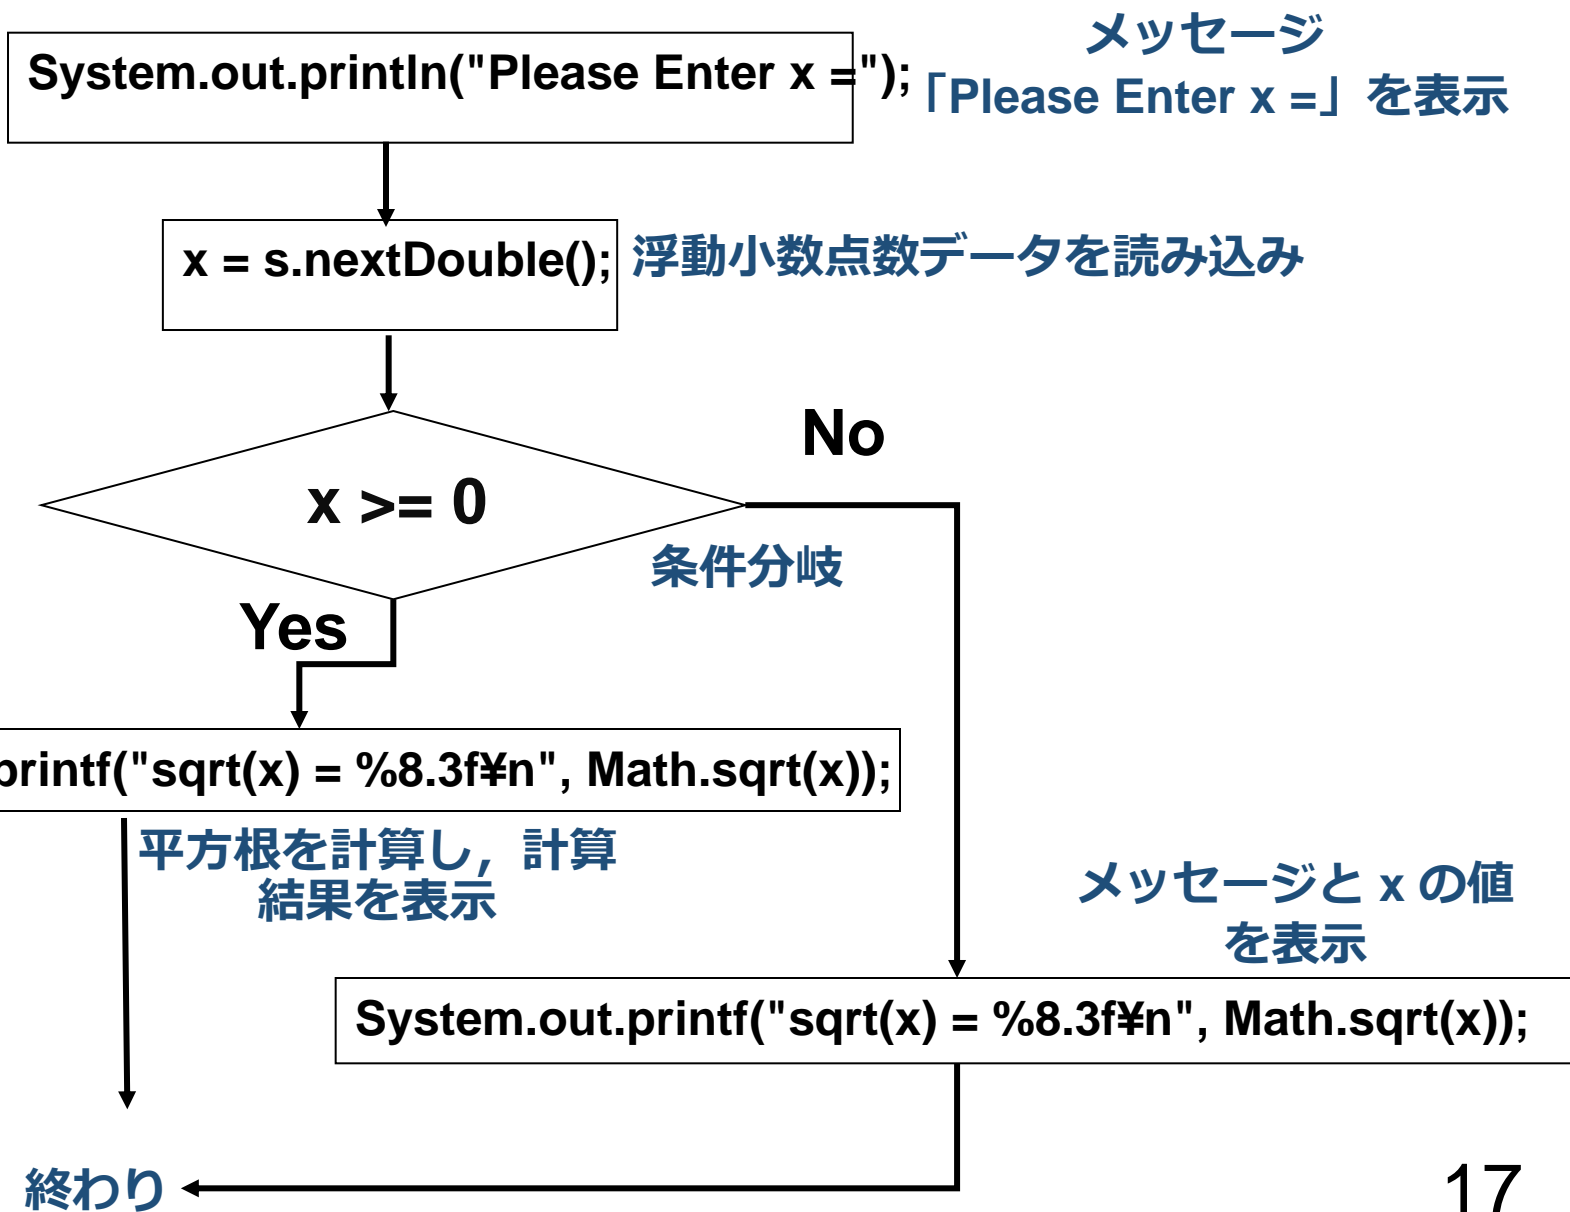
System.out.println("Please Enter x =");

メッセージ
「Please Enter x =」を表示

x = s.nextDouble();

浮動小数点数データを読み込み

No

x >= 0

条件分岐

Yes

printf("sqrt(x) = %8.3f¥n", Math.sqrt(x));

平方根を計算し，計算結果を表示

メッセージと x の値を表示

System.out.printf("sqrt(x) = %8.3f¥n", Math.sqrt(x));

終わり

17